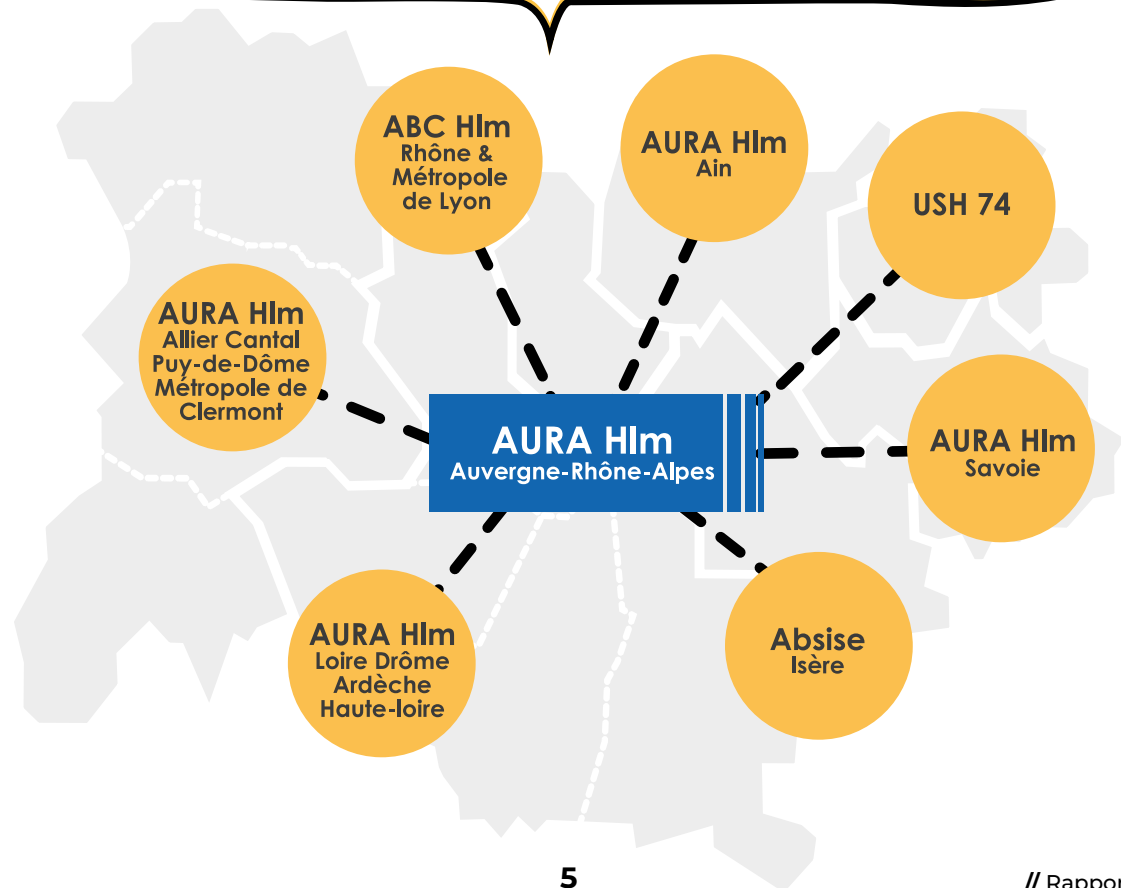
ABC Hlm
Rhône &
Métropole
de Lyon

AURA Hlm
Ain

USH 74

AURA Hlm
Allier Cantal
Puy-de-Dôme
Métropole de
Clermont

AURA Hlm
Auvergne-Rhône-Alpes

AURA Hlm
Savoie

AURA Hlm
Loire Drôme
Ardèche
Haute-loire

Absise
Isère

5

// Rappor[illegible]